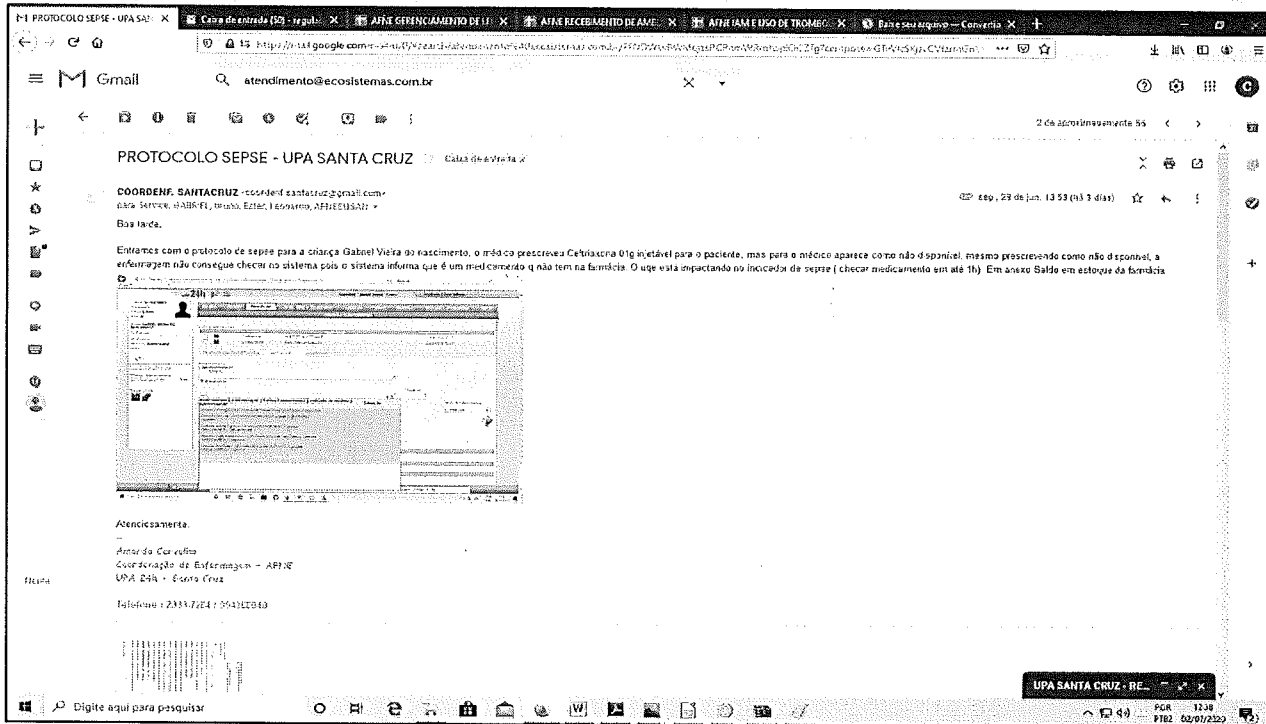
PROTOCOLO SEPSE - UPA SA ×  Caixa de entrada (50) - regula ×  AFNE GERENCIAMENTO DE ×  AFNE RECEBIMENTO DE AME ×  AFNE IAM E USO DE TROMBO ×  Baixe seu arquivo — Convertio ×

https://mail.google.com/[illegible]

Gmail   atendimento@ecosistemas.com.br

2 de aproximadamente 55

PROTOCOLO SEPSE - UPA SANTA CRUZ  Caixa de entrada ×

COORDENF. SANTACRUZ <coordenf.santacruz@gmail.com>
para Sepse, GABRIEL, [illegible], Ester, Leonardo, AFNESUSAN ▾

seg., 29 de jun. 13:53 (há 3 dias)

Boa tarde,

Entramos com o protocolo de sepse para a criança Gabriel Vieira do nascimento, o médico prescreveu Ceftriaxona 01g injetável para o paciente, mas para o médico aparece como não disponível, mesmo prescrevendo como não disponível, a enfermagem não consegue checar no sistema pois o sistema informa que é um medicamento q não tem na farmácia. O que está impactando no incicador de sepse ( checar medicamento em até 1h). Em anexo Saldo em estoque da farmácia.

Atenciosamente,
--
Amanda Carvalho
Coordenação de Enfermagem - AFNE
UPA 24h - Santa Cruz

Telefone : 2333-7254 / 994111840

UPA SANTA CRUZ - RE...

Digite aqui para pesquisar

POR PTB2 12:38 02/07/2020